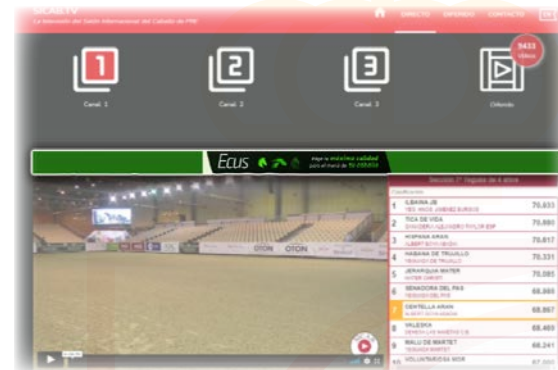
SICAB TV
La televisión del Salón Internacional del Caballo de PRE

DIRECTO DIFERIDO CONTACTO EN

1
Canal 1

2
Canal 2

3
Canal 3

9433 vídeos
Diferido

Ecus
Mejora máxima calidad para el trote de tu caballo

Sección 2ª Yeguas de 4 años

Clasificación

| | | |
|---|---|---|
| 1 | ILBAIRA JB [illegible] | 70,633 |
| 2 | TICA DE VIDA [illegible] | 70,860 |
| 3 | HISPANA ARAN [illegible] | 70,617 |
| 4 | HABANA DE TRUJILLO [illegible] | 70,331 |
| 5 | JERARQUIA MATER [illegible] | 70,085 |
| 6 | SENADORA DEL PAS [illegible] | 68,988 |
| 7 | CENTELLA ARAN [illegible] | 68,867 |
| 8 | VALESKA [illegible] | 68,469 |
| 9 | MALU DE MARTIET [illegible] | 68,241 |
| 10 | VOLUNTARIOSA MDR | 67,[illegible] |

OTON OTON